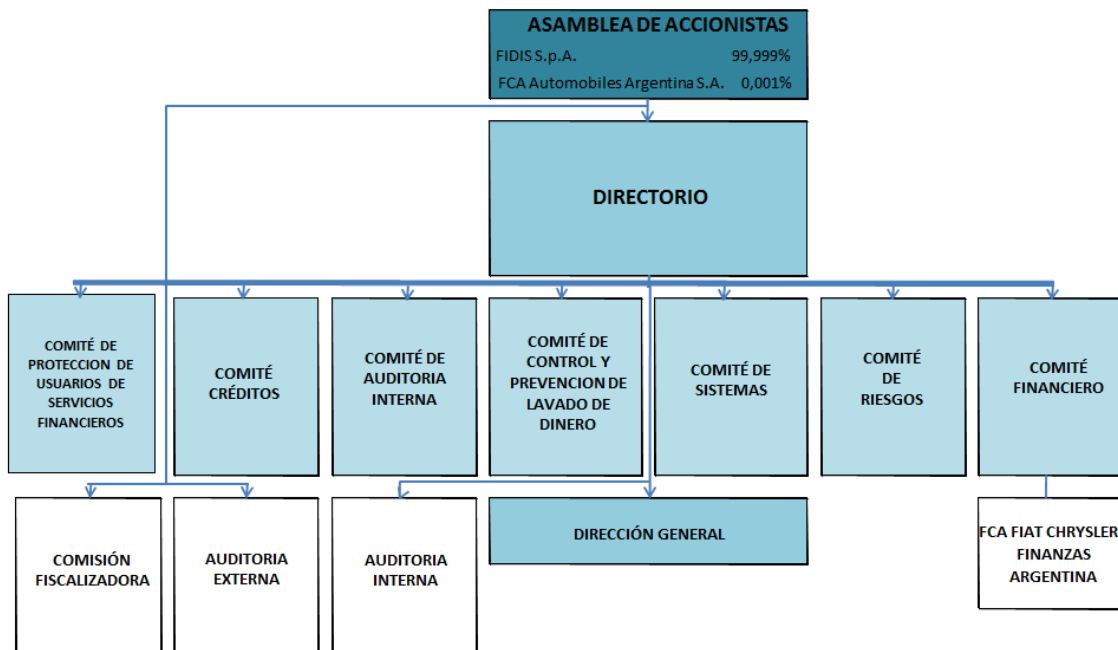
ASAMBLEA DE ACCIONISTAS

FIDIS S.p.A. 99,999%

FCA Automobiles Argentina S.A. 0,001%

DIRECTORIO

COMITÉ DE PROTECCION DE USUARIOS DE SERVICIOS FINANCIEROS

COMITÉ CRÉDITOS

COMITÉ DE AUDITORIA INTERNA

COMITÉ DE CONTROL Y PREVENCION DE LAVADO DE DINERO

COMITÉ DE SISTEMAS

COMITÉ DE RIESGOS

COMITÉ FINANCIERO

COMISIÓN FISCALIZADORA

AUDITORIA EXTERNA

AUDITORIA INTERNA

DIRECCIÓN GENERAL

FCA FIAT CHRYSLER FINANZAS ARGENTINA